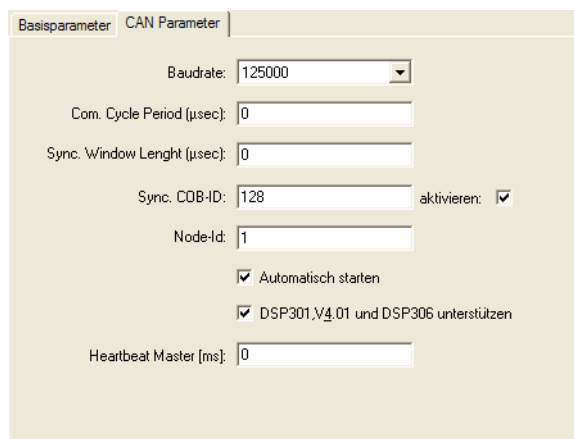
Basisparameter CAN Parameter

Baudrate: 125000

Com. Cycle Period (µsec): 0

Sync. Window Lenght (µsec): 0

Sync. COB-ID: 128 aktivieren:

Node-Id: 1

Automatisch starten

DSP301,V4.01 und DSP306 unterstützen

Heartbeat Master [ms]: 0